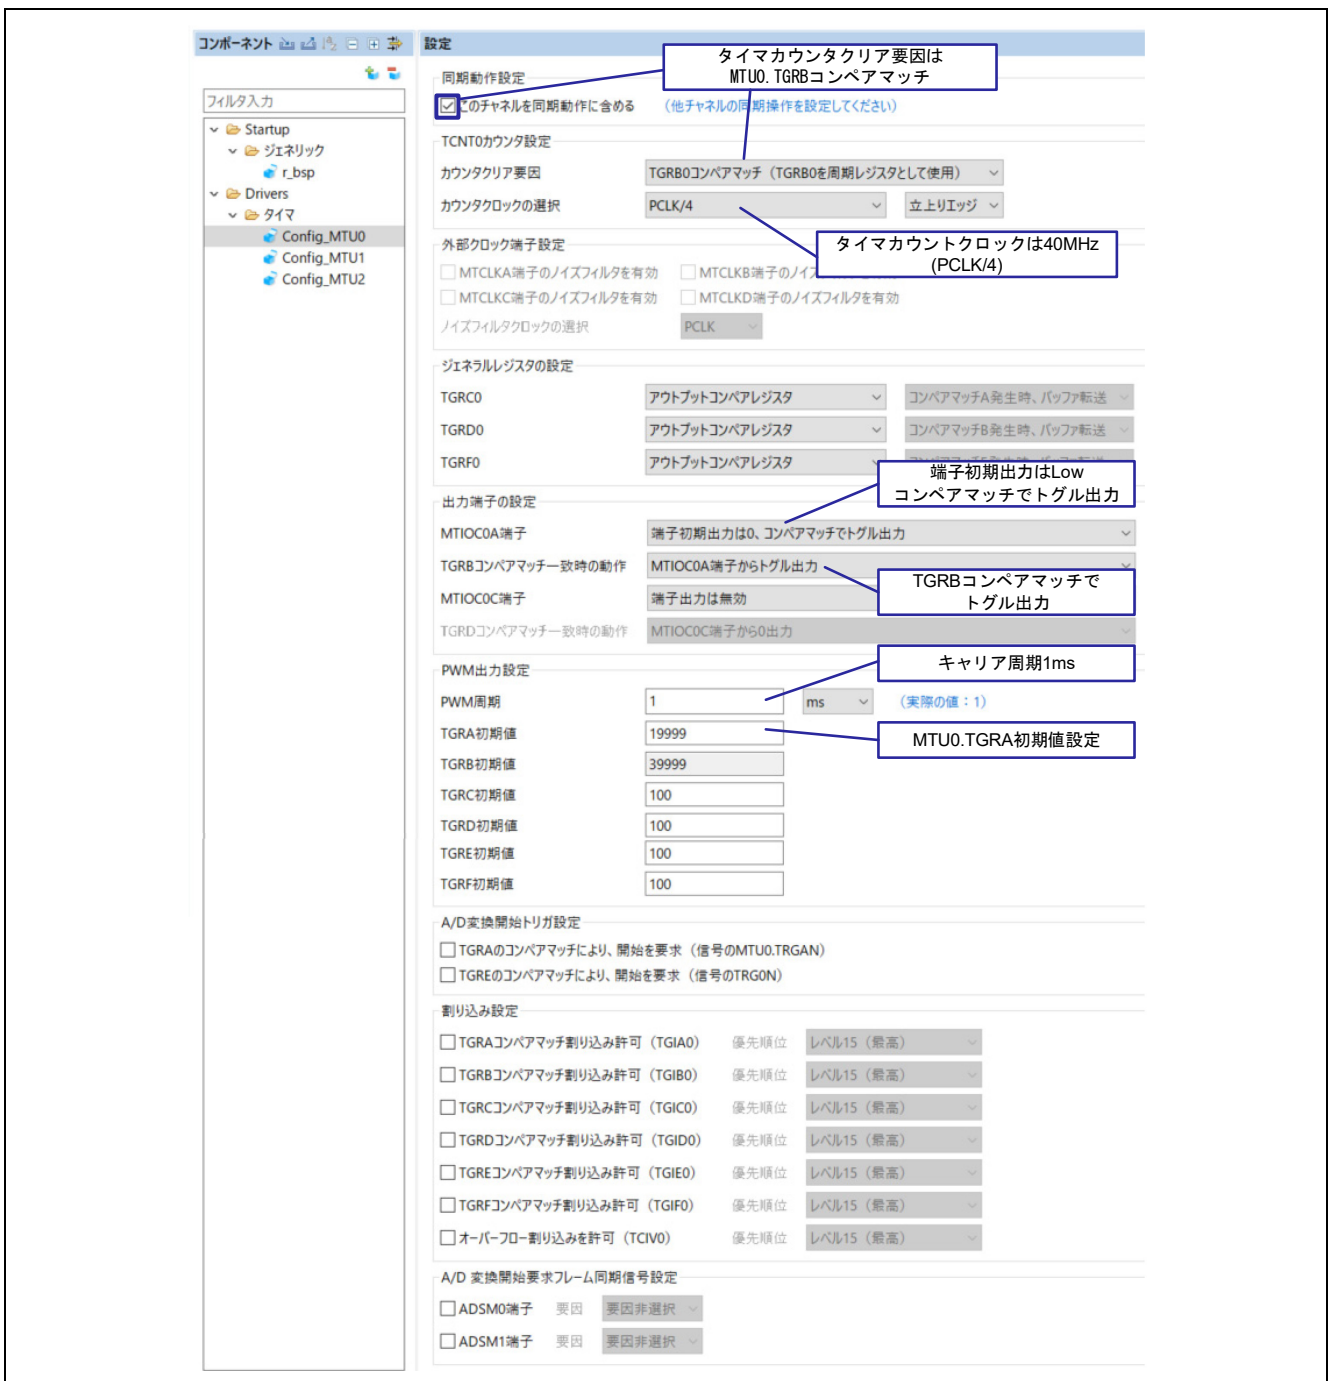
コンポーネント

フィルタ入力

Startup
ジェネリック
r_bsp
Drivers
タイマ
Config_MTU0
Config_MTU1
Config_MTU2

設定

同期動作設定

タイマカウンタクリア要因は MTU0.TGRBコンペアマッチ

このチャネルを同期動作に含める （他チャネルの同期操作を設定してください）

TCNT0カウンタ設定

カウンタクリア要因 TGRB0コンペアマッチ（TGRB0を周期レジスタとして使用）

カウンタクロックの選択 PCLK/4 立上りエッジ

タイマカウントクロックは40MHz (PCLK/4)

外部クロック端子設定

MTCLKA端子のノイズフィルタを有効 MTCLKB端子のノイズ

MTCLKC端子のノイズフィルタを有効 MTCLKD端子のノイズフィルタを有効

ノイズフィルタクロックの選択 PCLK

ジェネラルレジスタの設定

TGRC0 アウトプットコンペアレジスタ コンペアマッチA発生時、バッファ転送

TGRD0 アウトプットコンペアレジスタ コンペアマッチB発生時、バッファ転送

TGRF0 アウトプットコンペアレジスタ

端子初期出力はLow コンペアマッチでトグル出力

出力端子の設定

MTIOC0A端子 端子初期出力は0、コンペアマッチでトグル出力

TGRBコンペアマッチ一致時の動作 MTIOC0A端子からトグル出力

MTIOC0C端子 端子出力は無効

TGRBコンペアマッチで トグル出力

TGRDコンペアマッチ一致時の動作 MTIOC0C端子から0出力

キャリア周期1ms

PWM出力設定

PWM周期 1 ms （実際の値：1）

TGRA初期値 19999

MTU0.TGRA初期値設定

TGRB初期値 39999

TGRC初期値 100

TGRD初期値 100

TGRE初期値 100

TGRF初期値 100

A/D変換開始トリガ設定

TGRAのコンペアマッチにより、開始を要求（信号のMTU0.TRGAN）

TGREのコンペアマッチにより、開始を要求（信号のTRG0N）

割り込み設定

TGRAコンペアマッチ割り込み許可（TGIA0） 優先順位 レベル15（最高）

TGRBコンペアマッチ割り込み許可（TGIB0） 優先順位 レベル15（最高）

TGRCコンペアマッチ割り込み許可（TGIC0） 優先順位 レベル15（最高）

TGRDコンペアマッチ割り込み許可（TGID0） 優先順位 レベル15（最高）

TGREコンペアマッチ割り込み許可（TGIE0） 優先順位 レベル15（最高）

TGRFコンペアマッチ割り込み許可（TGIF0） 優先順位 レベル15（最高）

オーバーフロー割り込みを許可（TCIV0） 優先順位 レベル15（最高）

A/D 変換開始要求フレーム同期信号設定

ADSM0端子 要因 要因非選択

ADSM1端子 要因 要因非選択